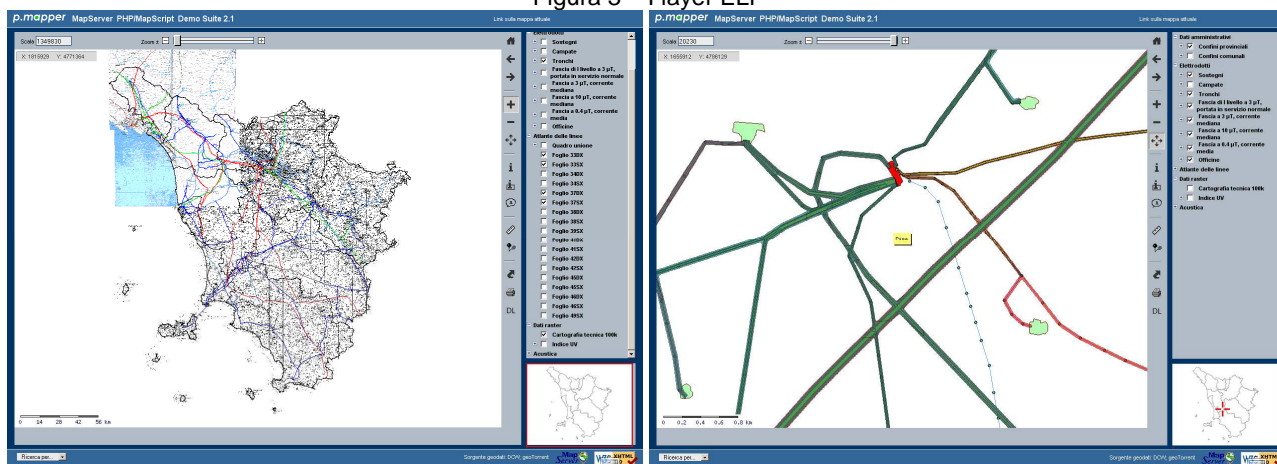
Figura 5 – Player ELF

p.mapper MapServer PHP/MapScript Demo Suite 2.1
Link sulla mappa attuale

Scala 1349830
Zoom
X 1615929 Y: 4771364

Elettrodotti
Sostegni
Campate
Tronchi
Fascia di I livello a 3 µT, portata in servizio normale
Fascia a 3 µT, corrente mediana
Fascia a 10 µT, corrente mediana
Fascia a 0,4 µT, corrente media
Officine
Atlante delle linee
Quadro unione
Foglio 330X
Foglio 335X
Foglio 340X
Foglio 345X
Foglio 370X
Foglio 375X
Foglio 380X
Foglio 385X
Foglio 395X
Foglio 410X
Foglio 415X
Foglio 420X
Foglio 425X
Foglio 450X
Foglio 455X
Foglio 460X
Foglio 465X
Foglio 495X
Dati raster
Cartografia tecnica 100k
Indice UV
Acustica

0 14 28 42 56 km

DL

Ricerca per...
Sorgente geodati: DCW, geoTorrent

p.mapper MapServer PHP/MapScript Demo Suite 2.1
Link sulla mappa attuale

Scala 20230
Zoom
X 1655912 Y: 4786129

Dati amministrativi
Confini provinciali
Confini comunali
Elettrodotti
Sostegni
Campate
Tronchi
Fascia di I livello a 3 µT, portata in servizio normale
Fascia a 3 µT, corrente mediana
Fascia a 10 µT, corrente mediana
Fascia a 0,4 µT, corrente media
Officine
Atlante delle linee
Dati raster
Cartografia tecnica 100k
Indice UV
Acustica

Pisa

0 0.2 0.4 0.6 0.8 km

DL

Ricerca per...
Sorgente geodati: DCW, geoTorrent